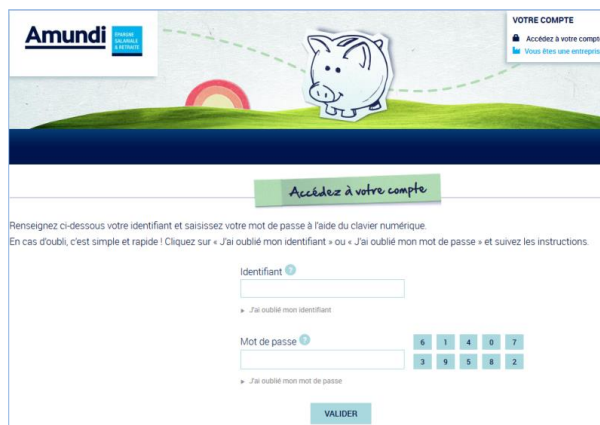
Amundi ÉPARGNE SALARIALE & RETRAITE

VOTRE COMPTE
Accédez à votre compt
Vous êtes une entrepris

Accédez à votre compte

Renseignez ci-dessous votre identifiant et saisissez votre mot de passe à l'aide du clavier numérique.
En cas d'oubli, c'est simple et rapide ! Cliquez sur « J'ai oublié mon identifiant » ou « J'ai oublié mon mot de passe » et suivez les instructions.

Identifiant ?

J'ai oublié mon identifiant

Mot de passe ?

| 6 | 1 | 4 | 0 | 7 |
|---|---|---|---|---|
| 3 | 9 | 5 | 8 | 2 |

J'ai oublié mon mot de passe

VALIDER